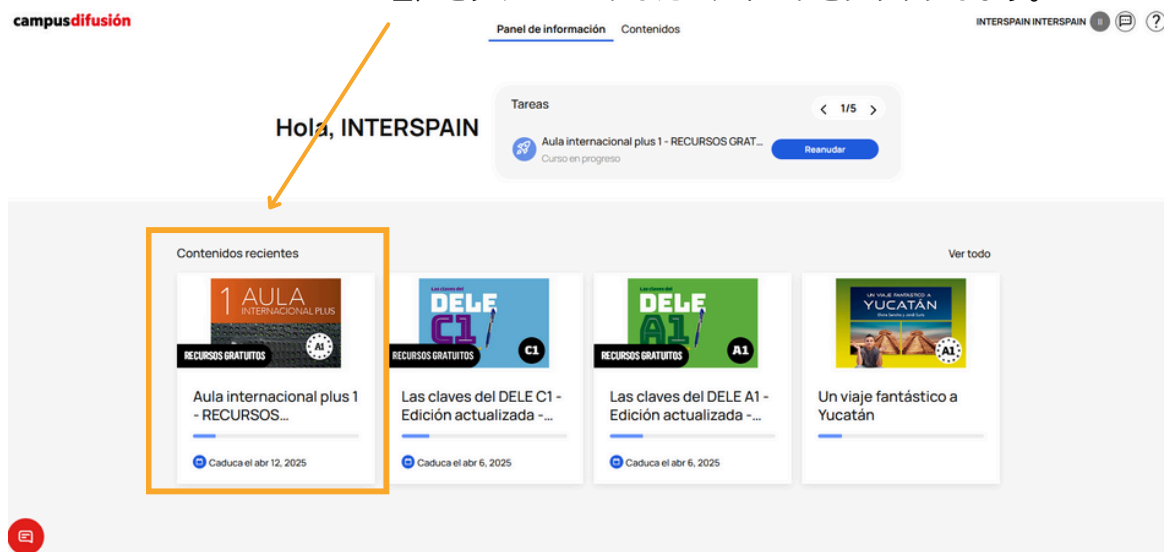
campusdifusión

Panel de información Contenidos

INTERSPAIN INTERSPAIN II

Hola, INTERSPAIN

Tareas

1/5

Aula internacional plus 1 - RECURSOS GRAT...
Curso en progreso

Reanudar

Contenidos recientes

Ver todo

1 AULA INTERNACIONAL PLUS
RECURSOS GRATUITOS
A1

Aula internacional plus 1 - RECURSOS...

Caduca el abr 12, 2025

Las claves del DELE C1
RECURSOS GRATUITOS
C1

Las claves del DELE C1 - Edición actualizada -...

Caduca el abr 6, 2025

Las claves del DELE A1
RECURSOS GRATUITOS
A1

Las claves del DELE A1 - Edición actualizada -...

Caduca el abr 6, 2025

UN VIAJE FANTÁSTICO A YUCATÁN
A1

Un viaje fantástico a Yucatán